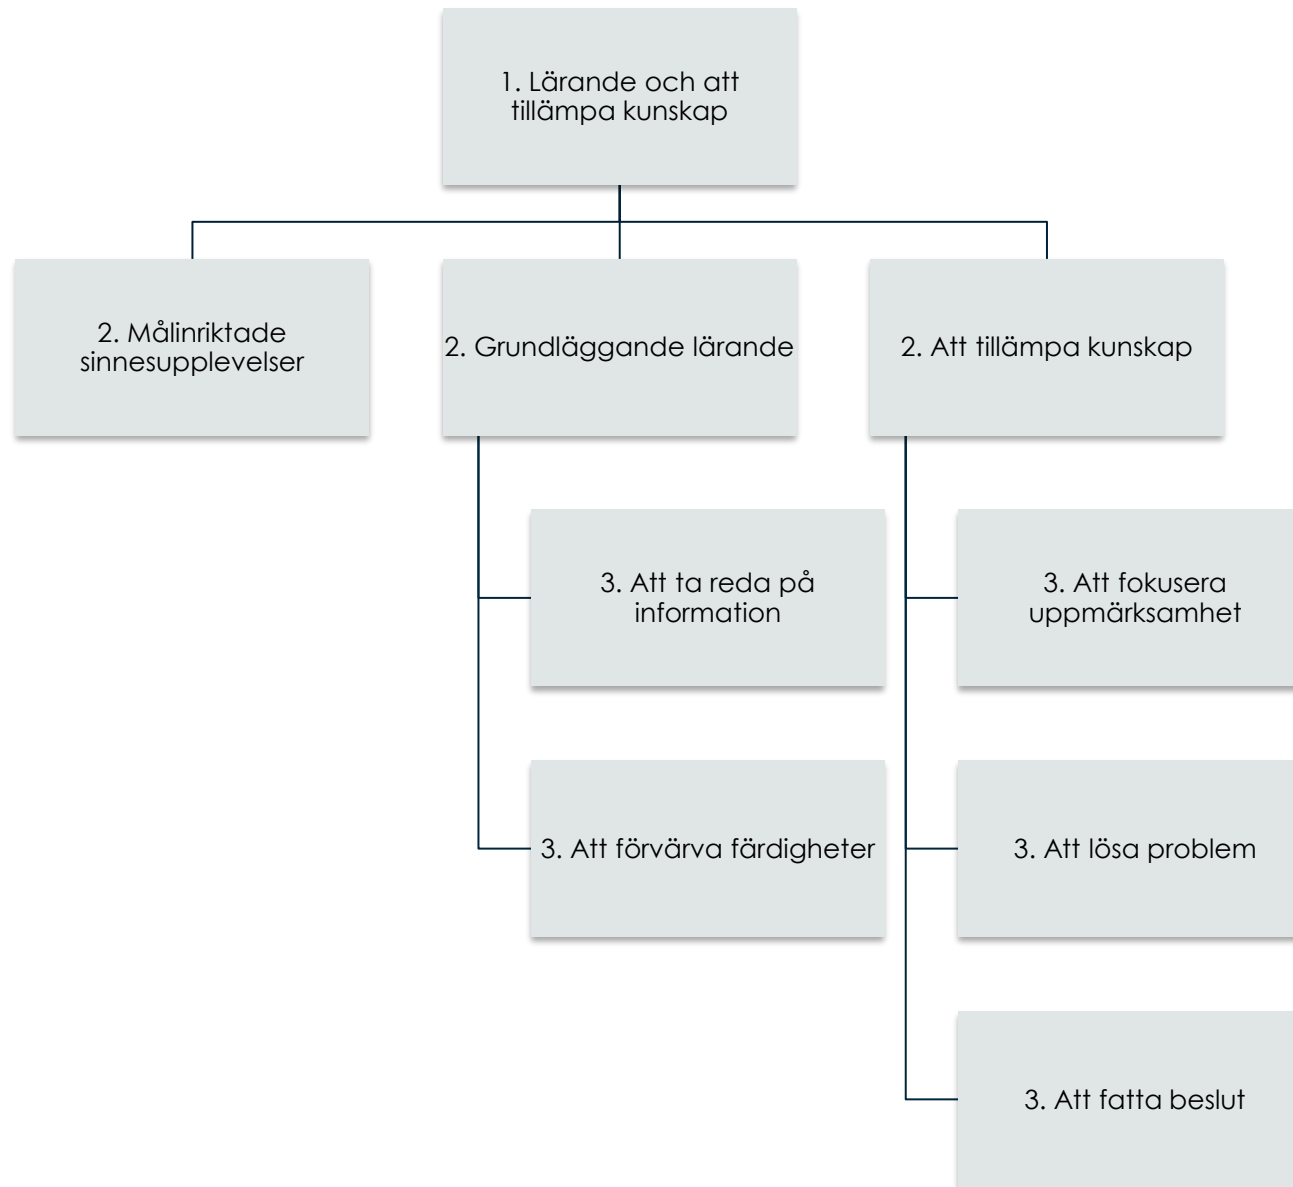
1. Lärande och att tillämpa kunskap

2. Målinriktade sinnesupplevelser

2. Grundläggande lärande

2. Att tillämpa kunskap

3. Att ta reda på information

3. Att förvärva färdigheter

3. Att fokusera uppmärksamhet

3. Att lösa problem

3. Att fatta beslut